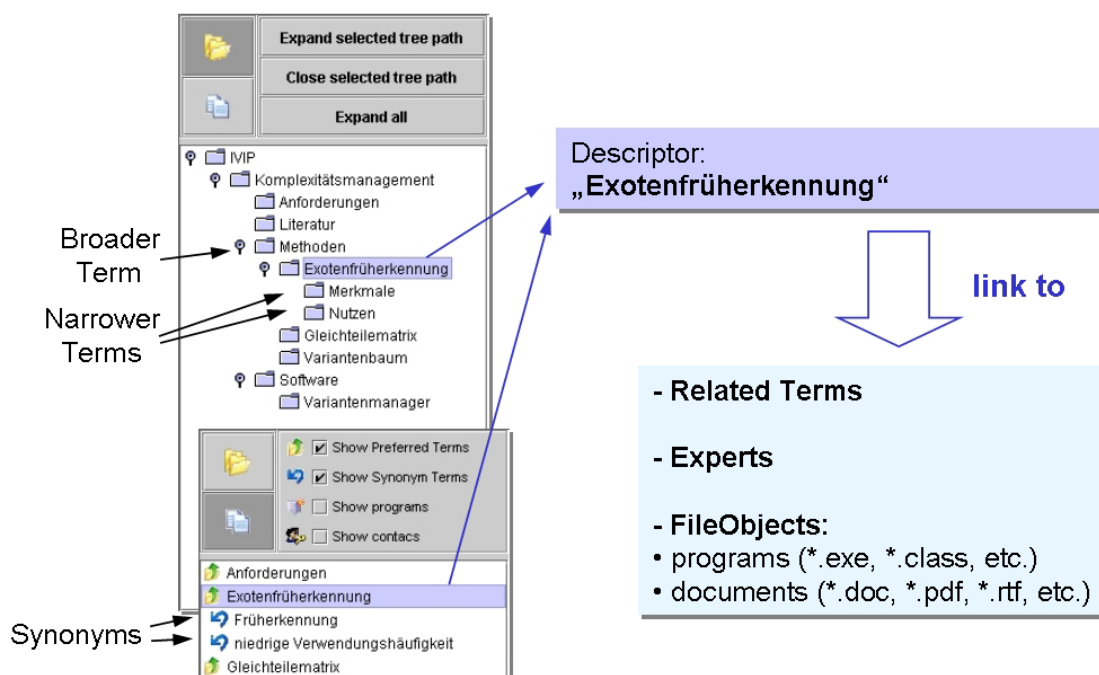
Expand selected tree path
Close selected tree path
Expand all

IVIP
Komplexitätsmanagement
Anforderungen
Literatur
Methoden
Exotenfrüherkennung
Merkmale
Nutzen
Gleichteilematrix
Variantenbaum
Software
Variantenmanager

Broader Term
Narrower Terms

Show Preferred Terms
Show Synonym Terms
Show programs
Show contacs

Anforderungen
Exotenfrüherkennung
Früherkennung
niedrige Verwendungshäufigkeit
Gleichteilematrix

Synonyms

Descriptor:
„Exotenfrüherkennung“

link to

- Related Terms

- Experts

- FileObjects:
• programs (*.exe, *.class, etc.)
• documents (*.doc, *.pdf, *.rtf, etc.)